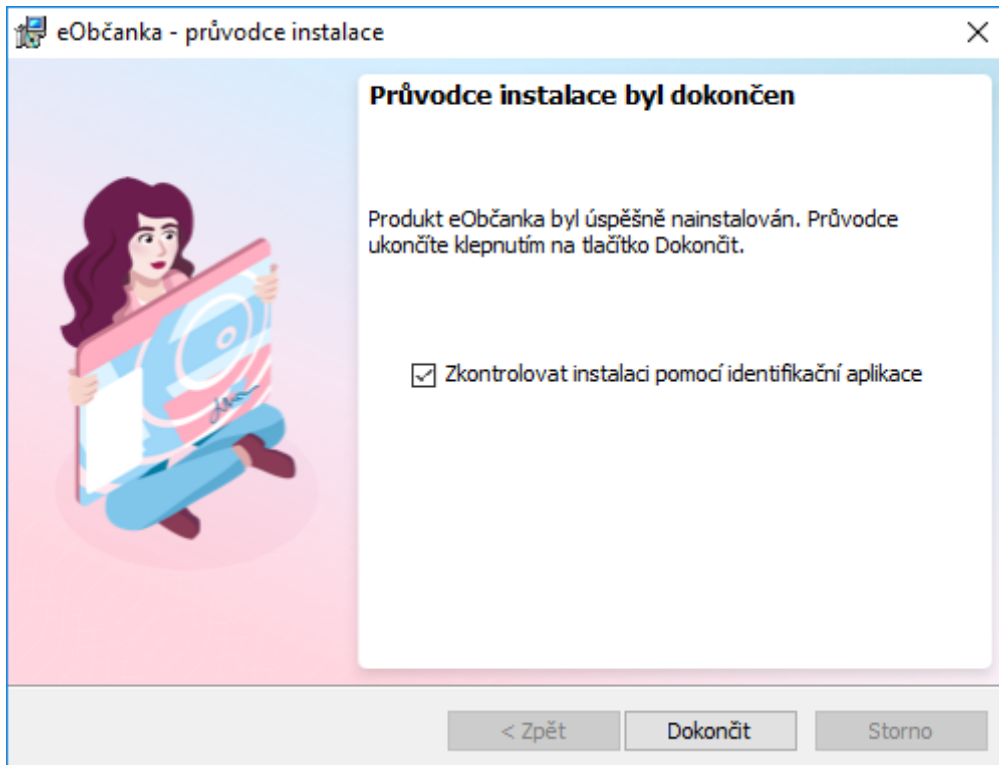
eObčanka - průvodce instalace

Průvodce instalace byl dokončen

Produkt eObčanka byl úspěšně nainstalován. Průvodce ukončíte klepnutím na tlačítko Dokončit.

Zkontrolovat instalaci pomocí identifikační aplikace

< Zpět
Dokončit
Storno